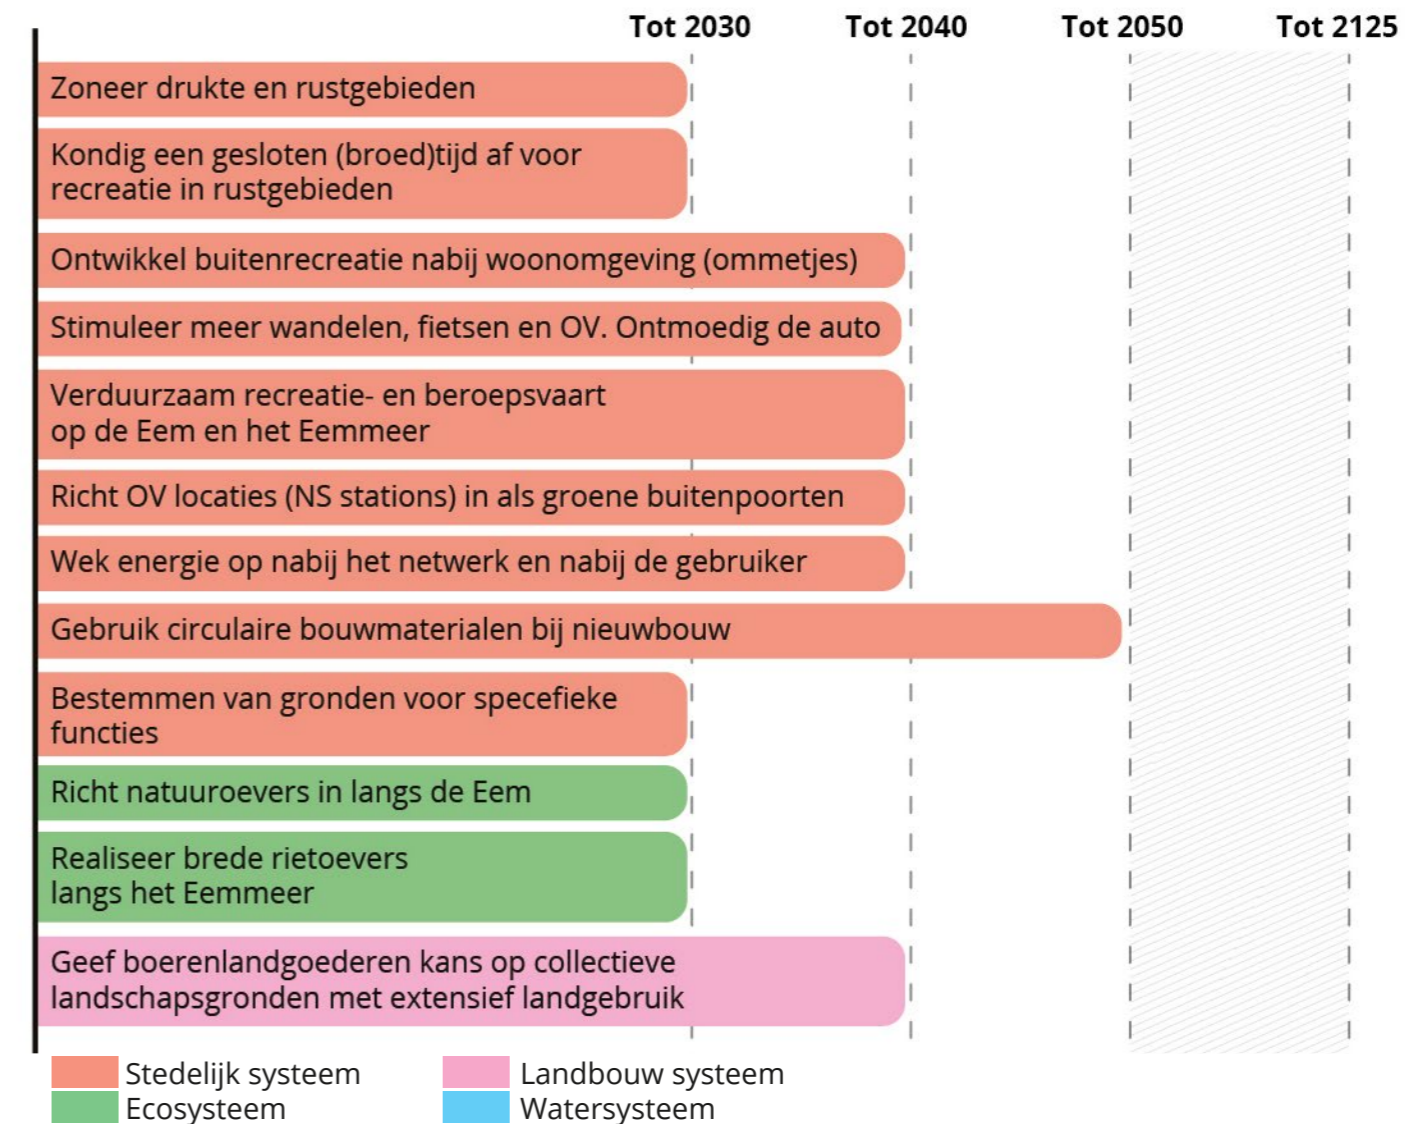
Tot 2030
Tot 2040
Tot 2050
Tot 2125

Zoneer drukte en rustgebieden

Kondig een gesloten (broed)tijd af voor recreatie in rustgebieden

Ontwikkel buitenrecreatie nabij woonomgeving (ommetjes)

Stimuleer meer wandelen, fietsen en OV. Ontmoedig de auto

Verduurzaam recreatie- en beroepsvaart op de Eem en het Eemmeer

Richt OV locaties (NS stations) in als groene buitenpoorten

Wek energie op nabij het netwerk en nabij de gebruiker

Gebruik circulaire bouwmaterialen bij nieuwbouw

Bestemmen van gronden voor specefieke functies

Richt natuuroevers in langs de Eem

Realiseer brede rietoevers langs het Eemmeer

Geef boerenlandgoederen kans op collectieve landschapsgronden met extensief landgebruik

Stedelijk systeem
Ecosysteem
Landbouw systeem
Watersysteem